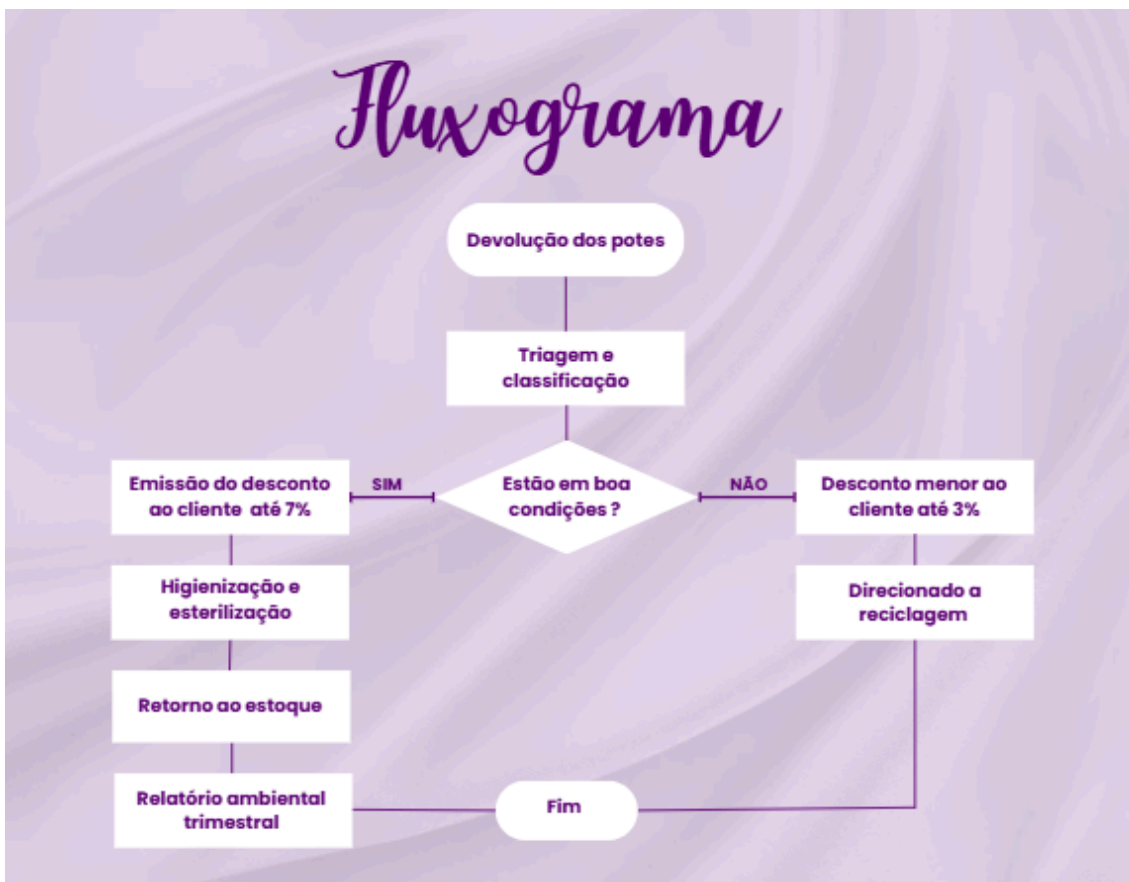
Fluxograma

Devolução dos potes

Triagem e classificação

Estão em boa condições ?

SIM

NÃO

Emissão do desconto ao cliente até 7%

Higienização e esterilização

Retorno ao estoque

Relatório ambiental trimestral

Desconto menor ao cliente até 3%

Direcionado a reciclagem

Fim